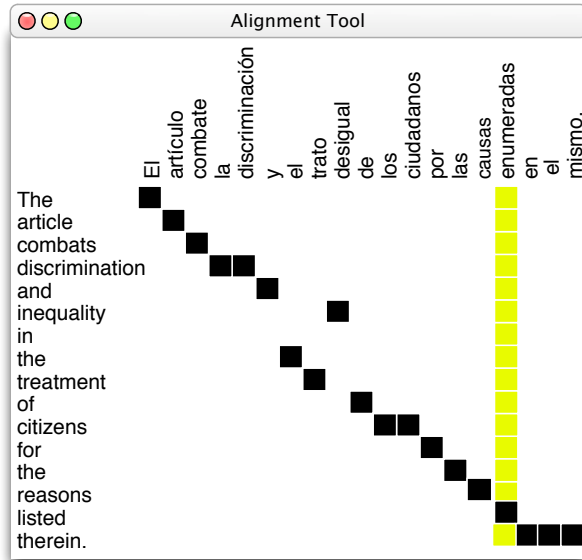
Alignment Tool

El
artículo
combate
la
discriminación
y
el
trato
desigual
de
los
ciudadanos
por
las
causas
enumeradas
en
el
mismo.

The
article
combats
discrimination
and
inequality
in
the
treatment
of
citizens
for
the
reasons
listed
therein.